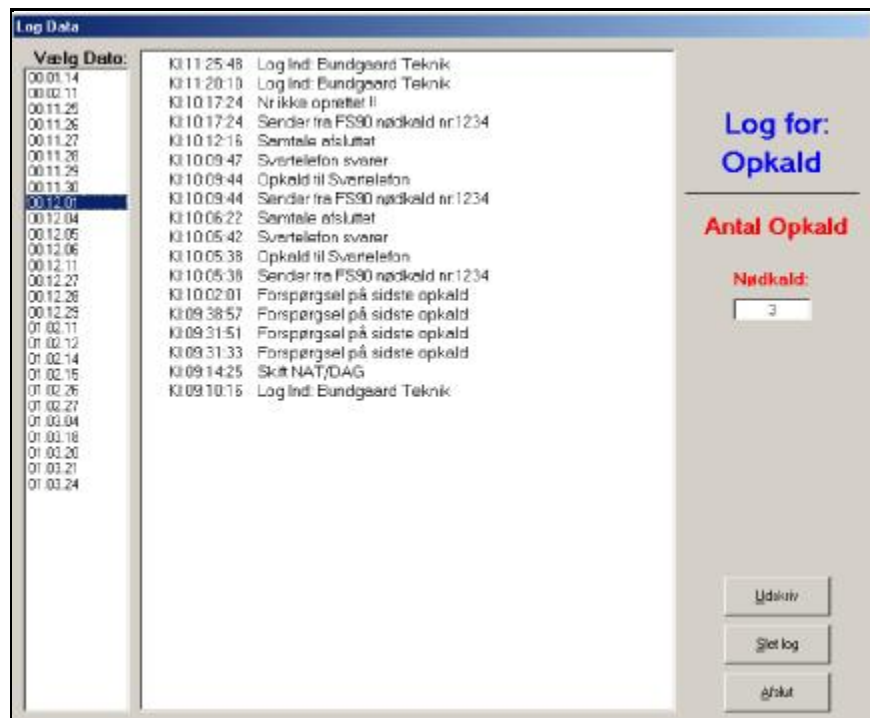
Log Data

Vælg Dato:
00.01.14
00.02.11
00.11.25
00.11.26
00.11.27
00.11.28
00.11.29
00.11.30
00.12.01
00.12.04
00.12.05
00.12.06
00.12.11
00.12.27
00.12.28
00.12.29
01.02.11
01.02.12
01.02.14
01.02.15
01.02.26
01.02.27
01.03.04
01.03.18
01.03.20
01.03.21
01.03.24

Kl 11:25:48 Log Ind: Bundgaard Teknik
Kl 11:20:10 Log Ind: Bundgaard Teknik
Kl 10:17:24 Nr ikke oprettet !!
Kl 10:17:24 Sender fra FS90 nødkald nr 1234
Kl 10:12:16 Samtale afsluttet
Kl 10:09:47 Svartelefon svarer
Kl 10:09:44 Opkald til Svartelefon
Kl 10:09:44 Sender fra FS90 nødkald nr 1234
Kl 10:06:22 Samtale afsluttet
Kl 10:05:42 Svartelefon svarer
Kl 10:05:38 Opkald til Svartelefon
Kl 10:05:38 Sender fra FS90 nødkald nr 1234
Kl 10:02:01 Forspørgsel på sidste opkald
Kl 09:38:57 Forspørgsel på sidste opkald
Kl 09:31:51 Forspørgsel på sidste opkald
Kl 09:31:33 Forspørgsel på sidste opkald
Kl 09:14:25 Skift NAT/DAG
Kl 09:10:16 Log Ind: Bundgaard Teknik

Log for:
Opkald

Antal Opkald

Nødkald:
3

Udskriv

Slet log

Afslut